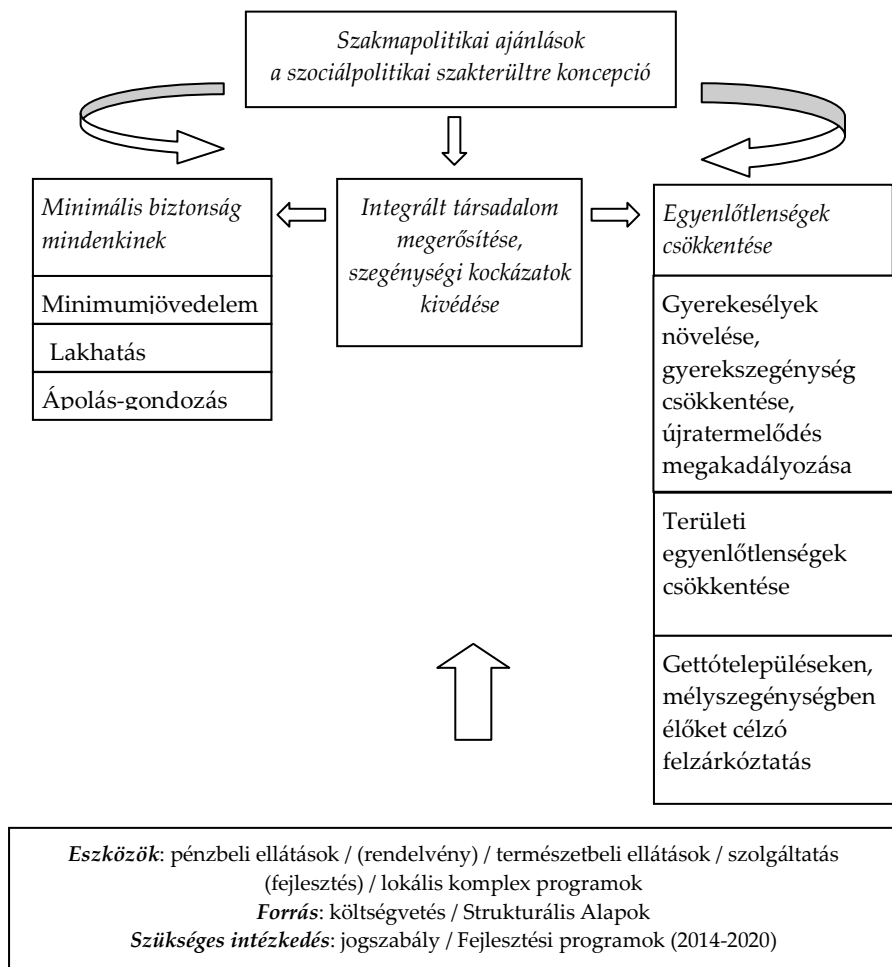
Szakmapolitikai ajánlások a szociálpolitikai szakterültre koncepció

Minimális biztonság mindenkinek

Minimumjövedelem

Lakhatás

Ápolás-gondozás

Integrált társadalom megerősítése, szegénységi kockázatok kivédése

Egyenlőtlenségek csökkentése

Gyerekesélyek növelése, gyerekszegénység csökkentése, újratermelődés megakadályozása

Területi egyenlőtlenségek csökkentése

Gettótelepüléseken, mélyszegénységben élőket célzó felzárkóztatás

Eszközök: pénzbeli ellátások / (rendelvény) / természetbeli ellátások / szolgáltatás (fejlesztés) / lokális komplex programok
Forrás: költségvetés / Strukturális Alapok
Szükséges intézkedés: jogszabály / Fejlesztési programok (2014-2020)